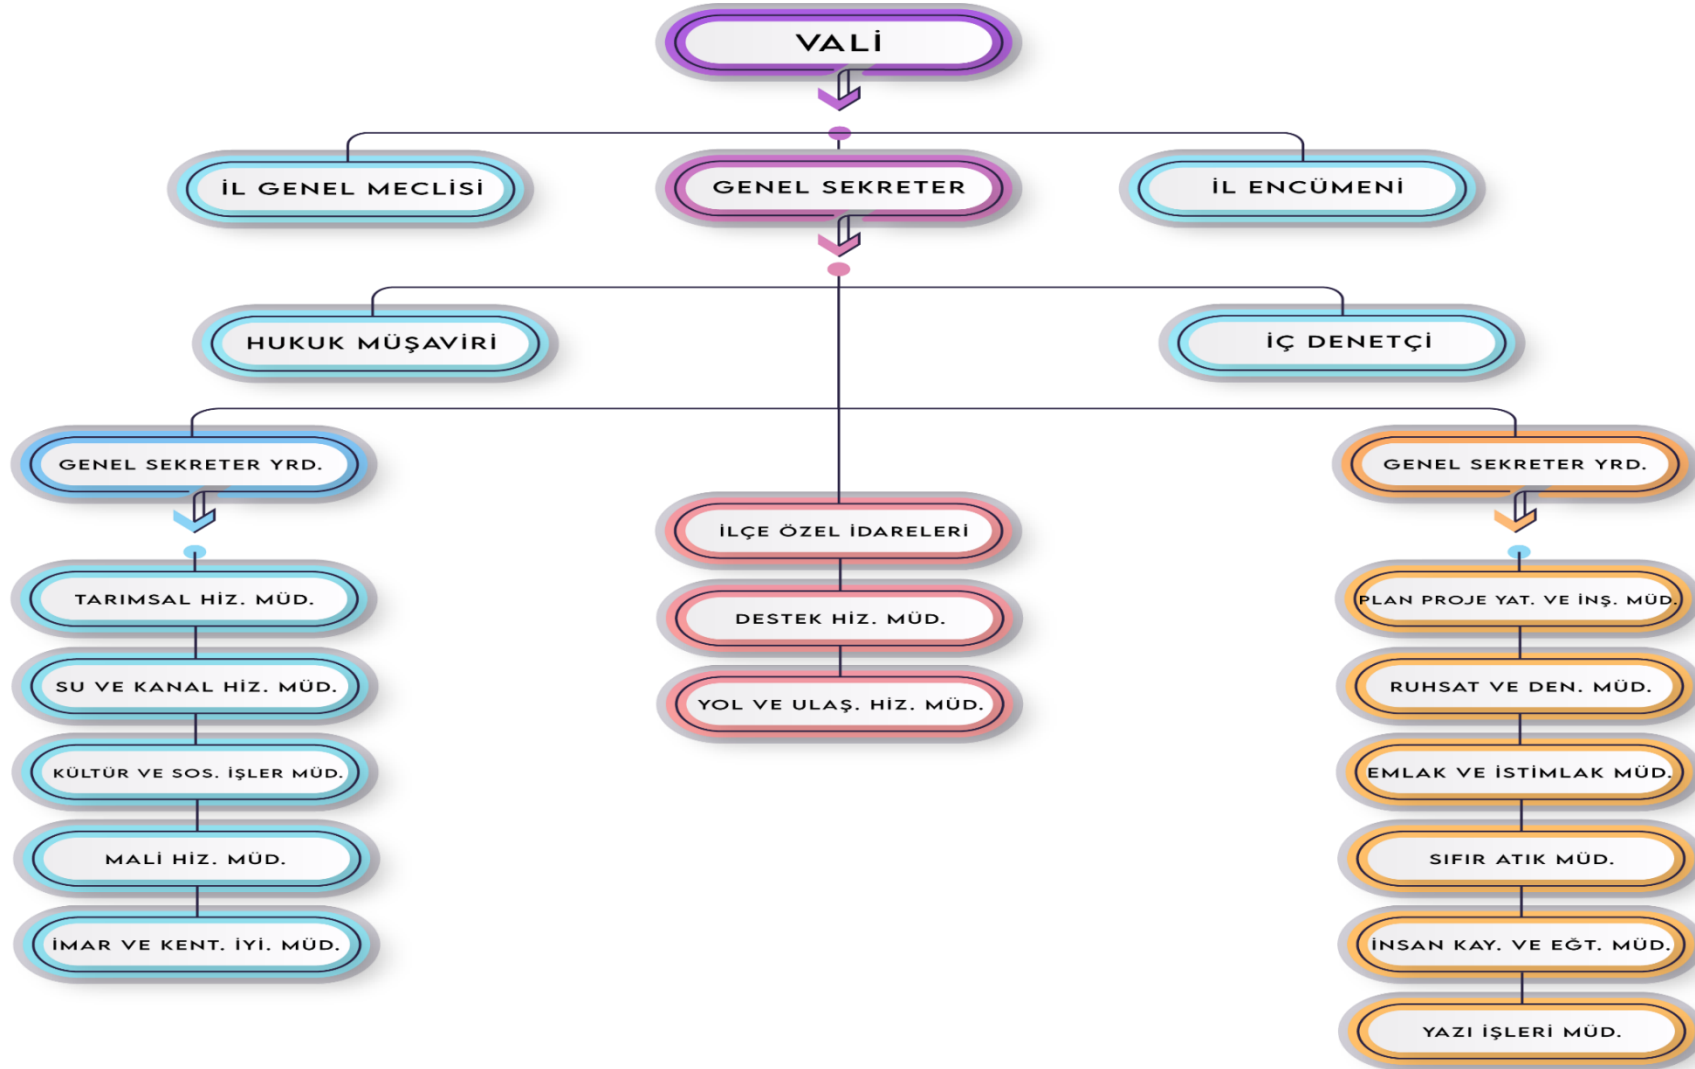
VALİ

İL GENEL MECLİSİ

GENEL SEKRETER

İL ENCÜMENİ

HUKUK MÜŞAVİRİ

İÇ DENETÇİ

GENEL SEKRETER YRD.

TARIMSAL HİZ. MÜD.

SU VE KANAL HİZ. MÜD.

KÜLTÜR VE SOS. İŞLER MÜD.

MALİ HİZ. MÜD.

İMAR VE KENT. İYİ. MÜD.

İLÇE ÖZEL İDARELERİ

DESTEK HİZ. MÜD.

YOL VE ULAŞ. HİZ. MÜD.

GENEL SEKRETER YRD.

PLAN PROJE YAT. VE İNŞ. MÜD.

RUHSAT VE DEN. MÜD.

EMLAK VE İSTİMLAK MÜD.

SIFIR ATIK MÜD.

İNSAN KAY. VE EĞT. MÜD.

YAZI İŞLERİ MÜD.